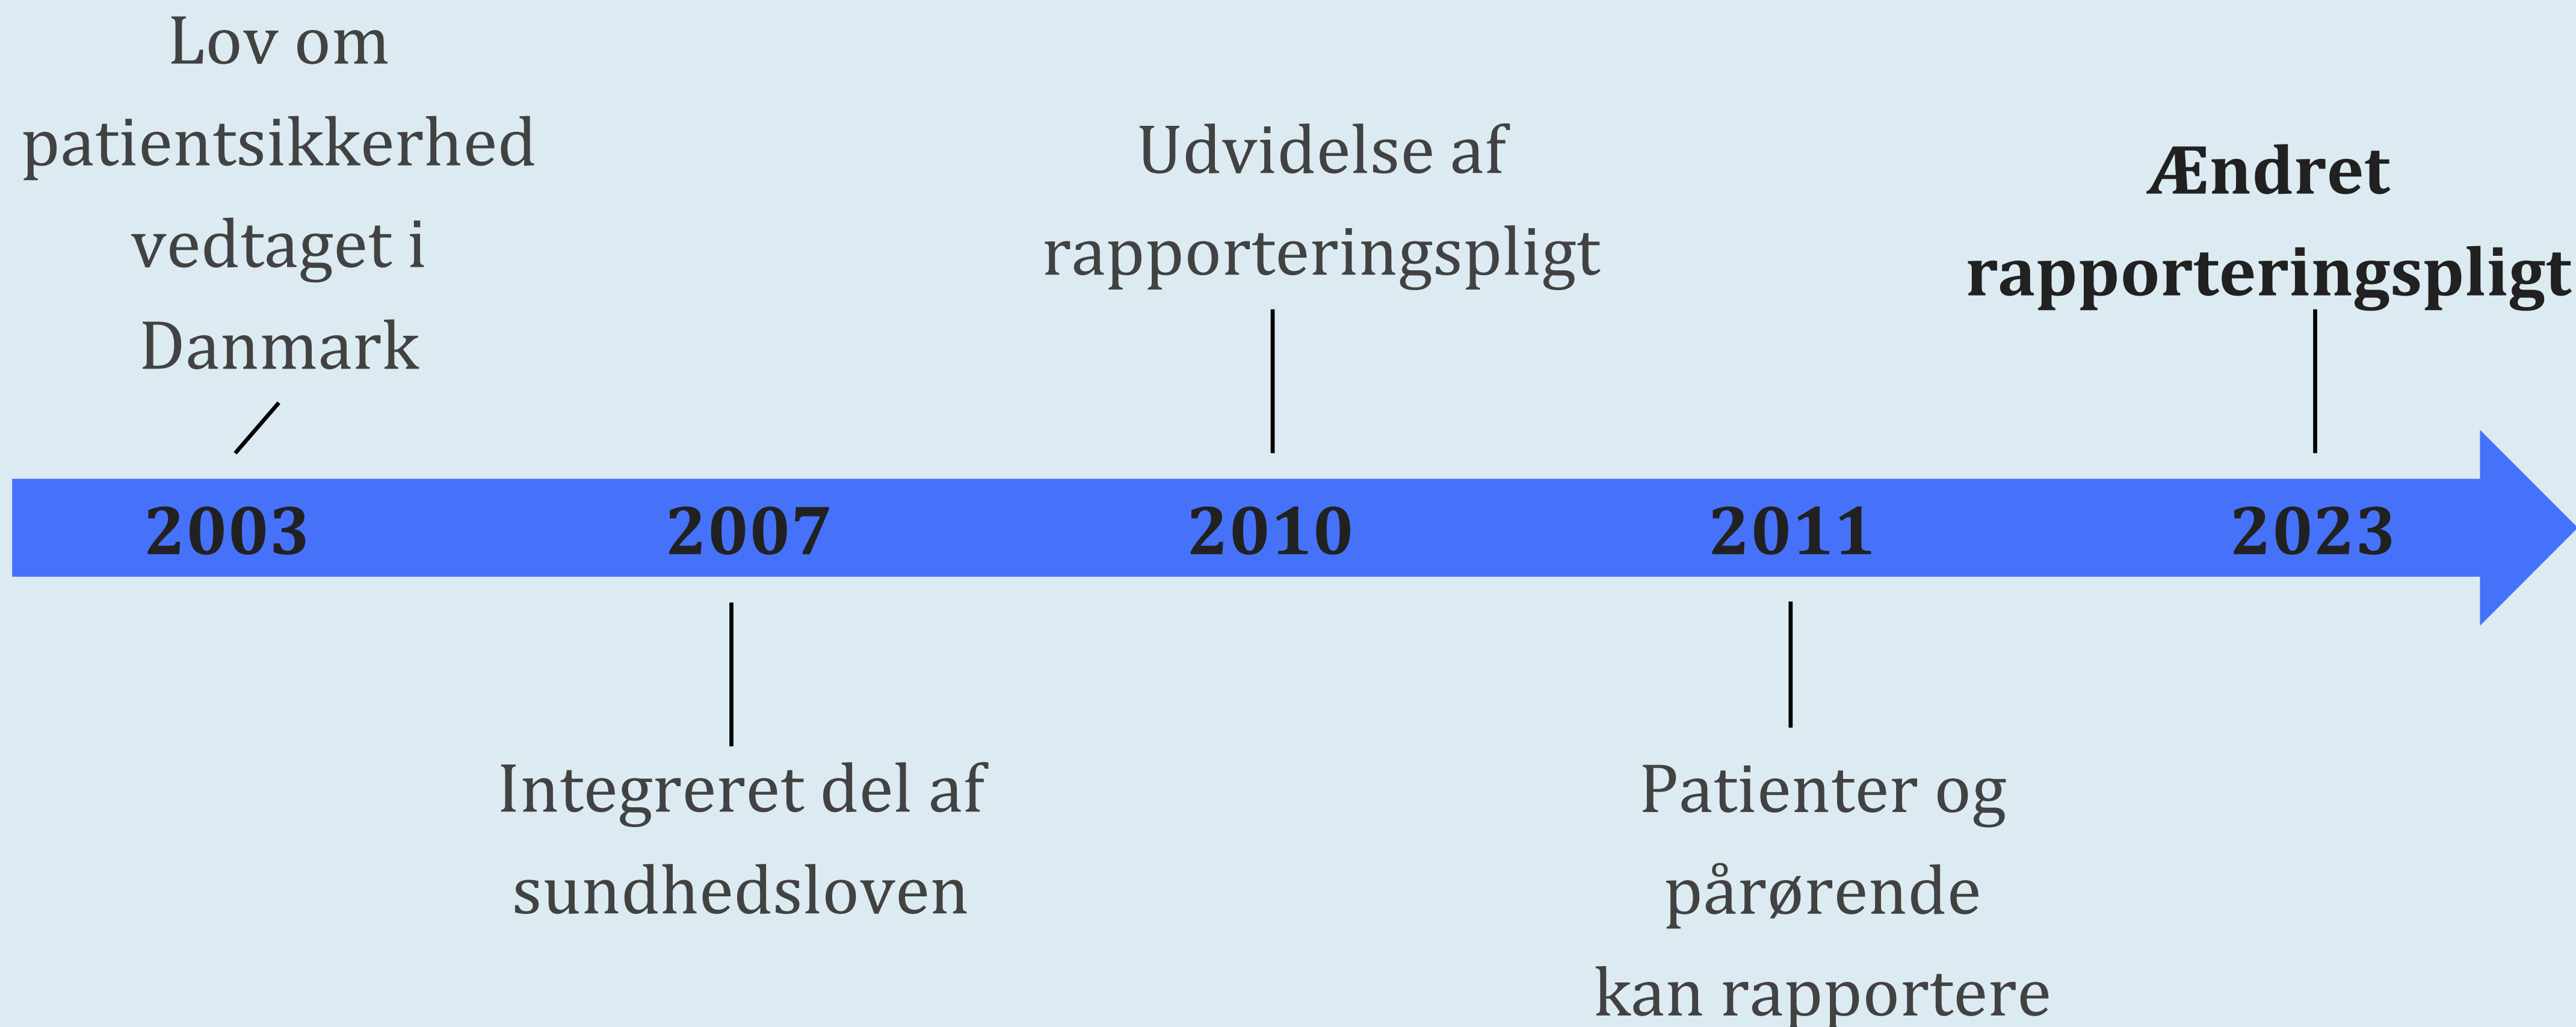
Lov om patientsikkerhed vedtaget i Danmark

Udvidelse af rapporteringspligt

Ændret rapporteringspligt

2003

2007

2010

2011

2023

Integreret del af sundhedsloven

Patienter og pårørende kan rapportere